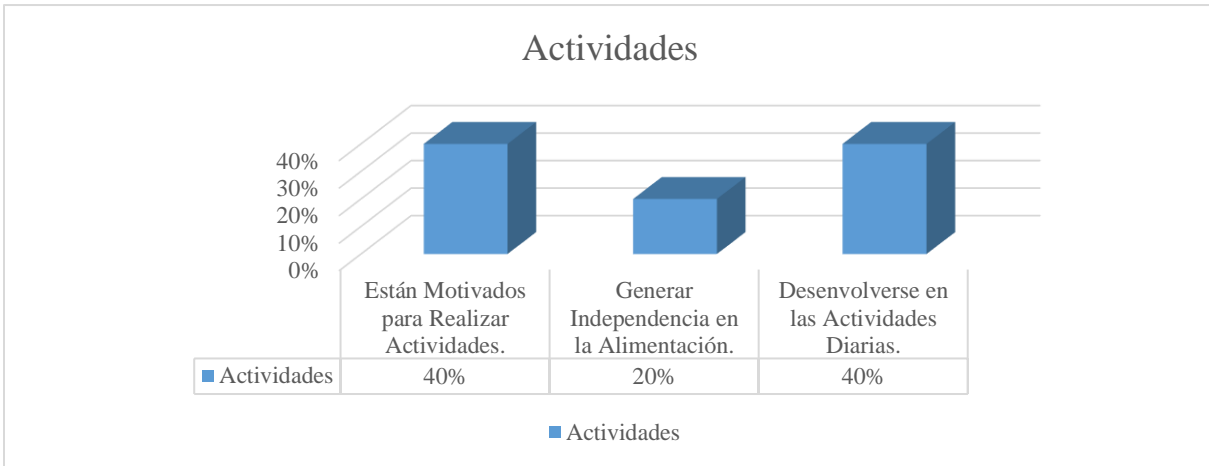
Actividades

40%
30%
20%
10%
0%

| | Están Motivados para Realizar Actividades. | Generar Independencia en la Alimentación. | Desenvolverse en las Actividades Diarias. |
|---|---|---|---|
| Actividades | 40% | 20% | 40% |

Actividades